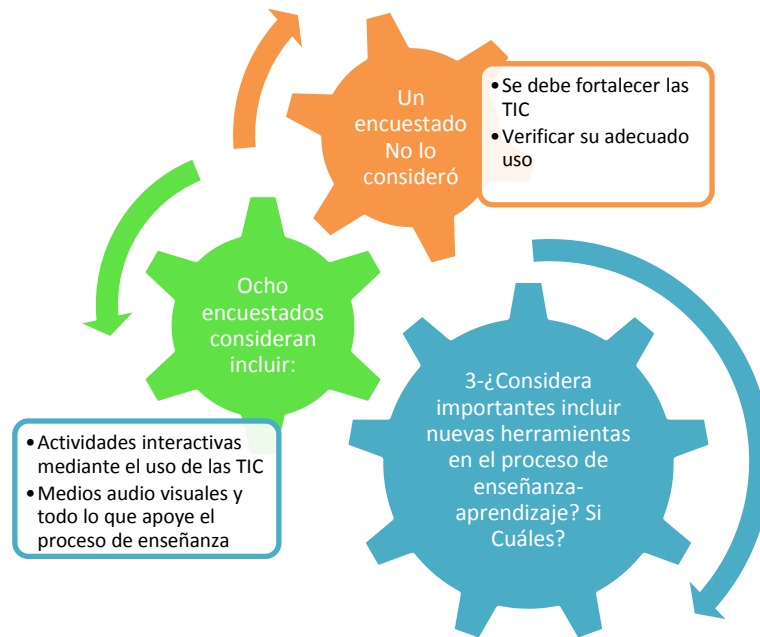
Un encuestado No lo consideró

• Se debe fortalecer las TIC
• Verificar su adecuado uso

Ocho encuestados consideran incluir:

• Actividades interactivas mediante el uso de las TIC
• Medios audio visuales y todo lo que apoye el proceso de enseñanza

3-¿Considera importantes incluir nuevas herramientas en el proceso de enseñanza-aprendizaje? Si Cuáles?